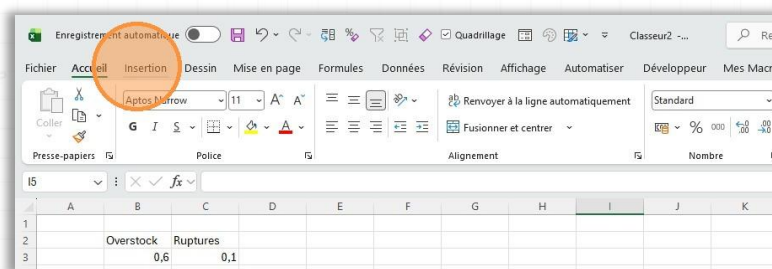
Enregistrement automatique Quadrillage Classeur2 -... Re

Fichier Accueil Insertion Dessin Mise en page Formules Données Révision Affichage Automatiser Développeur Mes Macr

Coller

Aptos Narrow 11 A^ A˅

G I S

Renvoyer à la ligne automatiquement

Fusionner et centrer

Standard

% 000 ,00

Presse-papiers Police Alignement Nombre

I5 fx

| | A | B | C | D | E | F | G | H | I | J | K |
|---|---|---|---|---|---|---|---|---|---|---|---|
| 1 | | | | | | | | | | | |
| 2 | | Overstock | Ruptures | | | | | | | | |
| 3 | | 0,6 | 0,1 | | | | | | | | |